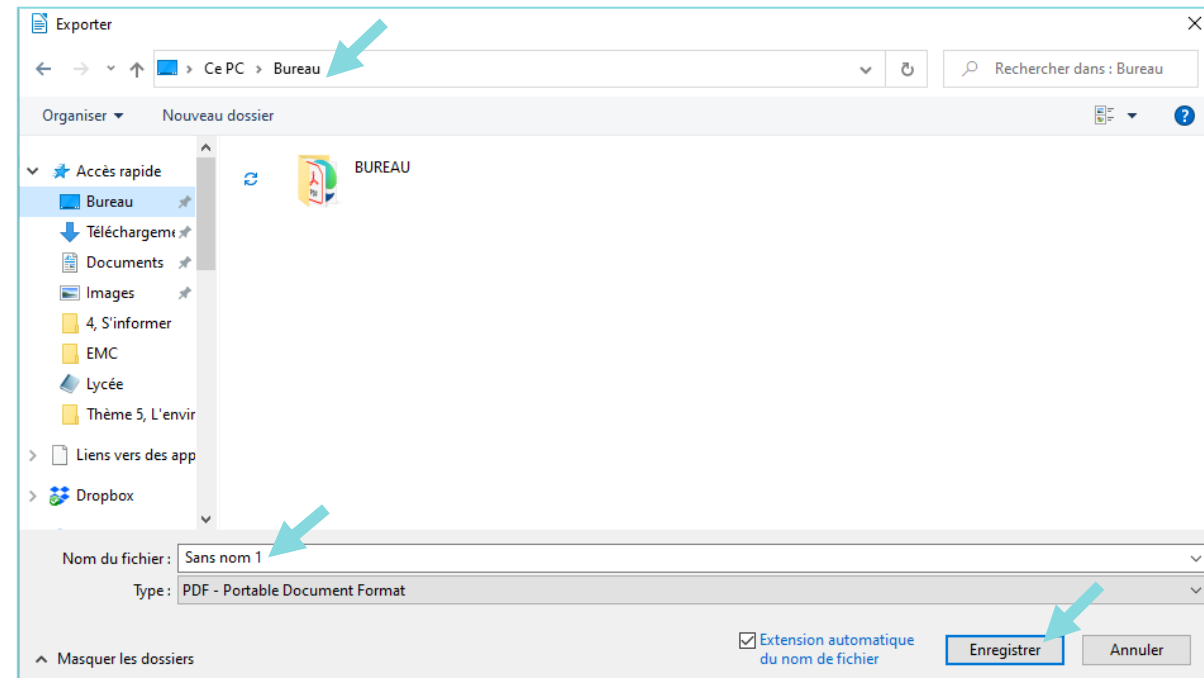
Exporter

Ce PC > Bureau

Rechercher dans : Bureau

Organiser ▾ Nouveau dossier

Accès rapide
Bureau
Téléchargeme
Documents
Images
4, S'informer
EMC
Lycée
Thème 5, L'envir
Liens vers des app
Dropbox

BUREAU

Nom du fichier : Sans nom 1
Type : PDF - Portable Document Format

Masquer les dossiers

Extension automatique du nom de fichier

Enregistrer
Annuler